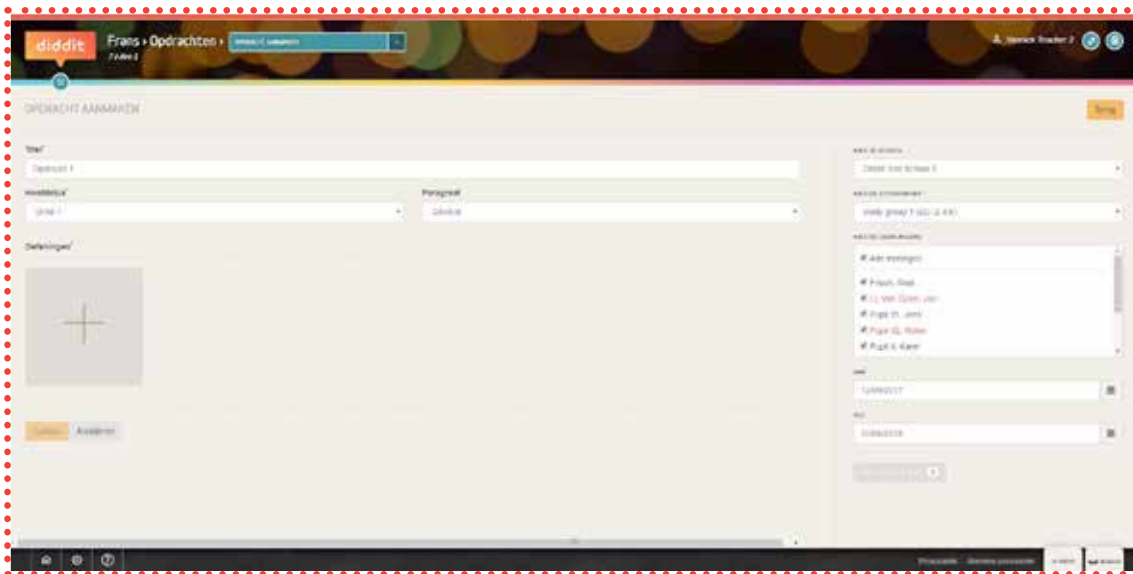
diddit

Frans › Opdrachten ›

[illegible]

OPDRACHT AANMAKEN

Terug

Titel*

Opdracht 1

Hoofdstuk*

Unit 1

Paragraaf

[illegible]

Oefeningen*

Opslaan Annuleren

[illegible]

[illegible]

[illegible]

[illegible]

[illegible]

Alle leerlingen

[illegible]

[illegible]

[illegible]

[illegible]

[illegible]

Van

12/09/2017

Tot

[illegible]

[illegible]

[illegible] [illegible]